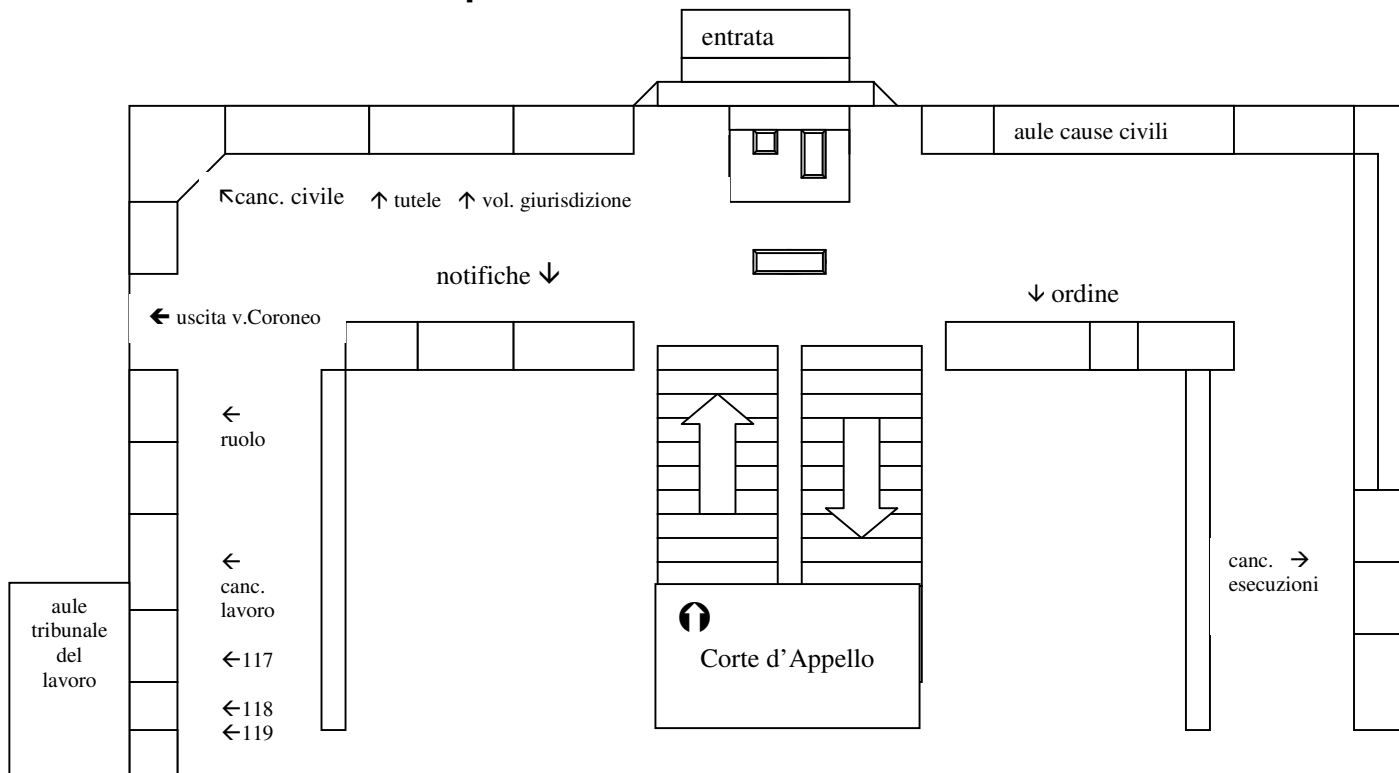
entrata

aule cause civili

↖canc. civile ↑ tutele ↑ vol. giurisdizione

notifiche ↓

↓ ordine

← uscita v.Coroneo

←
ruolo

←
canc.
lavoro

aule
tribunale
del
lavoro

←117

←118
←119

Corte d'Appello

canc. →
esecuzioni